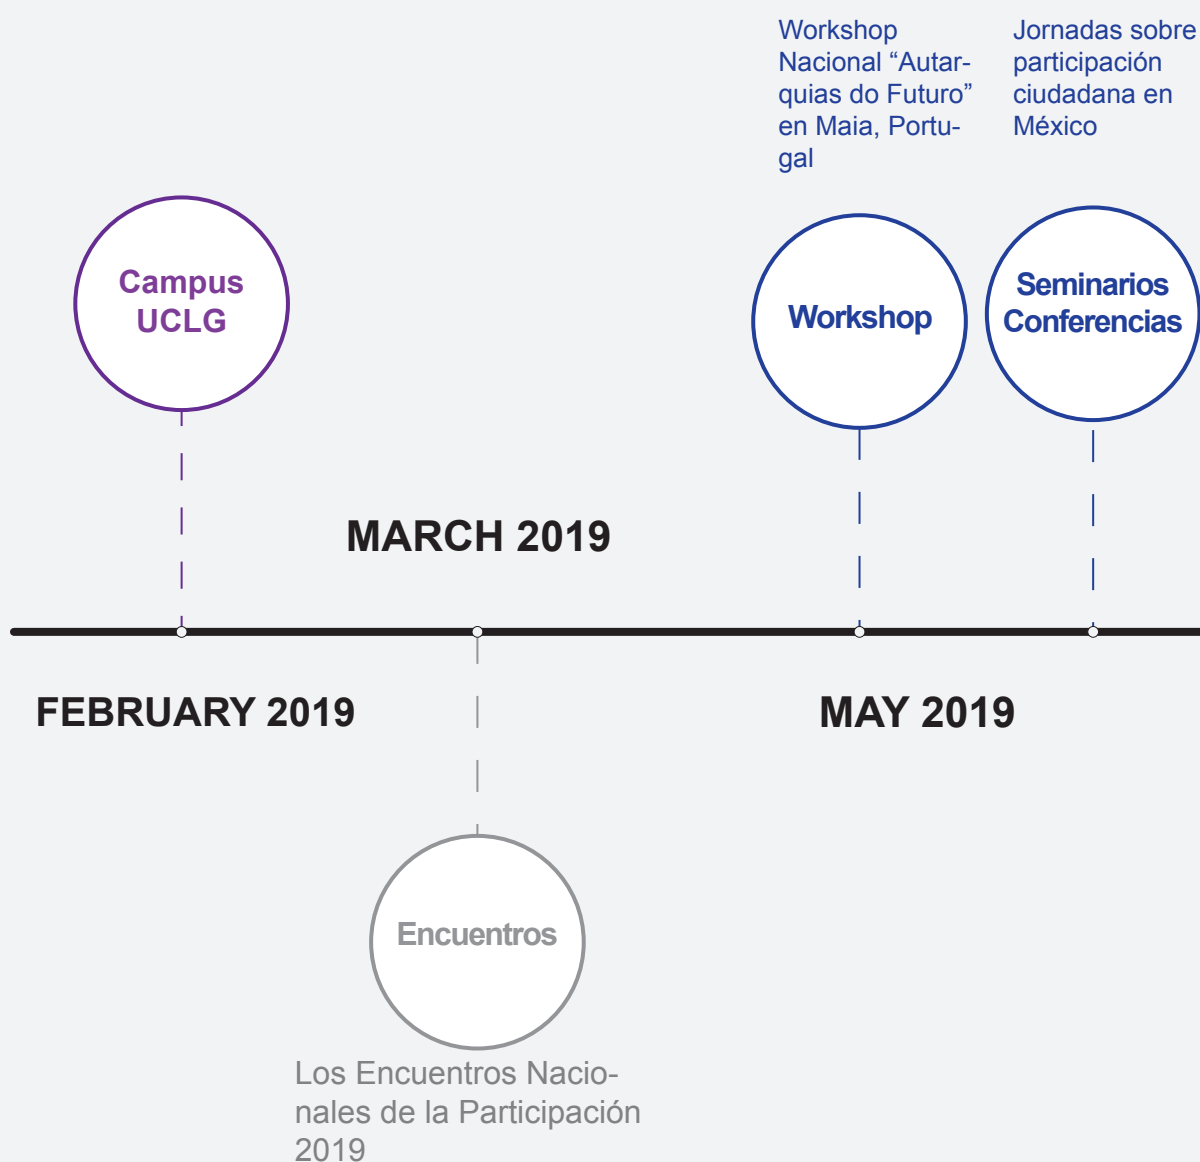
Workshop Nacional “Autarquias do Futuro” en Maia, Portugal

Jornadas sobre participación ciudadana en México

Campus UCLG

Workshop

Seminarios Conferencias

MARCH 2019

FEBRUARY 2019

MAY 2019

Encuentros

Los Encuentros Nacionales de la Participación 2019